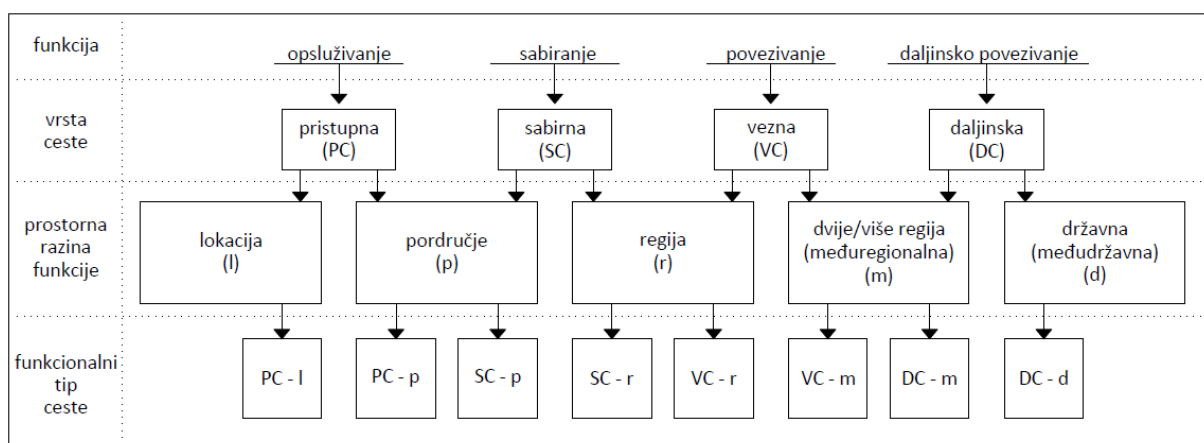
funkcija

opsluživanje

sabiranje

povezivanje

daljinsko povezivanje

vrsta ceste

pristupna (PC)

sabirna (SC)

vezna (VC)

daljinska (DC)

prostorna razina funkcije

lokacija (l)

pordručje (p)

regija (r)

dvije/više regija (međuregionalna) (m)

državna (međudržavna) (d)

funkcionalni tip ceste

PC - l

PC - p

SC - p

SC - r

VC - r

VC - m

DC - m

DC - d